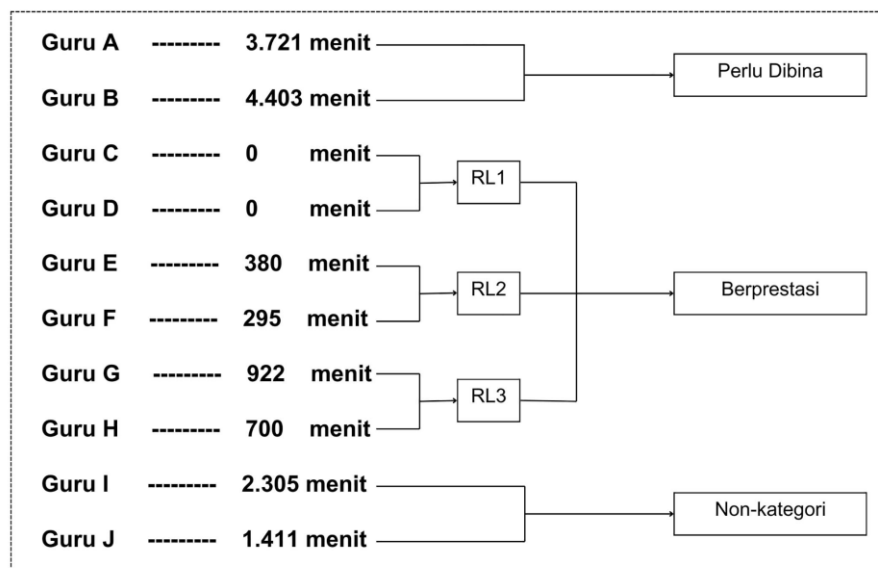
Guru A --------- 3.721 menit

Guru B --------- 4.403 menit

Perlu Dibina

Guru C --------- 0 menit

Guru D --------- 0 menit

RL1

Guru E --------- 380 menit

Guru F --------- 295 menit

RL2

Berprestasi

Guru G --------- 922 menit

Guru H --------- 700 menit

RL3

Guru I --------- 2.305 menit

Guru J --------- 1.411 menit

Non-kategori